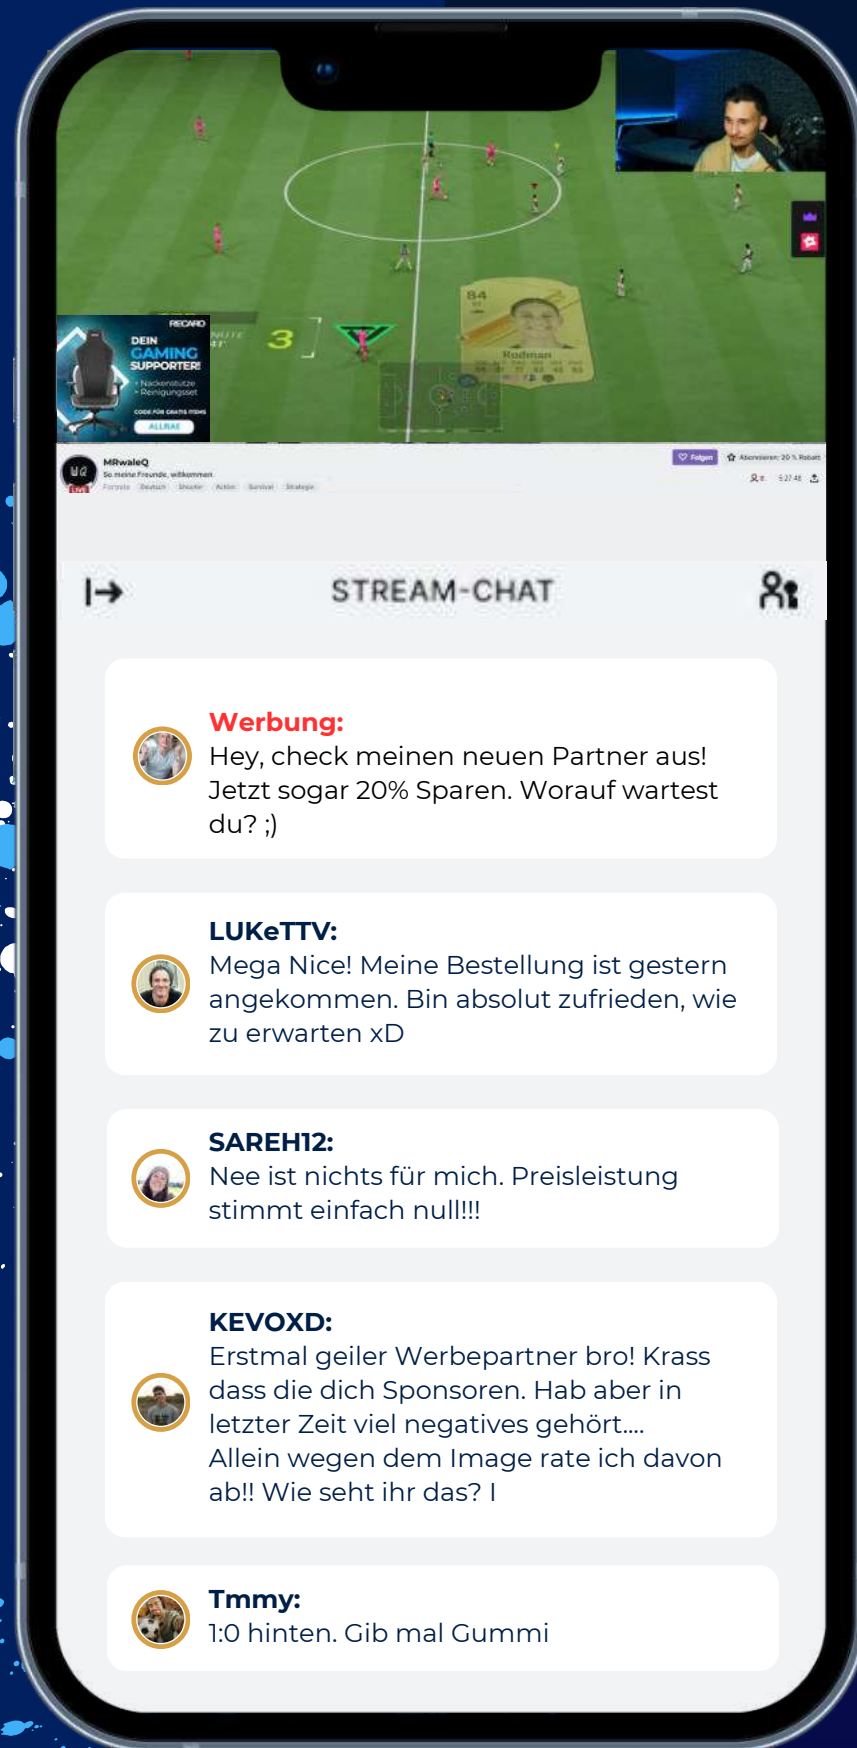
RECARO
DEIN GAMING SUPPORTER!
• Nackenstütze
• Reinigungsset
CODE FÜR GRATIS ITEMS
ALLRAE

3

84
Rodman

MRwaleQ
So meine Freunde, willkommen
Fortnite Deutsch Shooter Action Survival Strategie

Folgen
Abonnieren: 20 % Rabatt

STREAM-CHAT

Werbung:
Hey, check meinen neuen Partner aus! Jetzt sogar 20% Sparen. Worauf wartest du? ;)

LUKeTTV:
Mega Nice! Meine Bestellung ist gestern angekommen. Bin absolut zufrieden, wie zu erwarten xD

SAREH12:
Nee ist nichts für mich. Preisleistung stimmt einfach null!!!

KEVOXD:
Erstmal geiler Werbepartner bro! Krass dass die dich Sponsoren. Hab aber in letzter Zeit viel negatives gehört.... Allein wegen dem Image rate ich davon ab!! Wie seht ihr das? I

Tmmy:
1:0 hinten. Gib mal Gummi